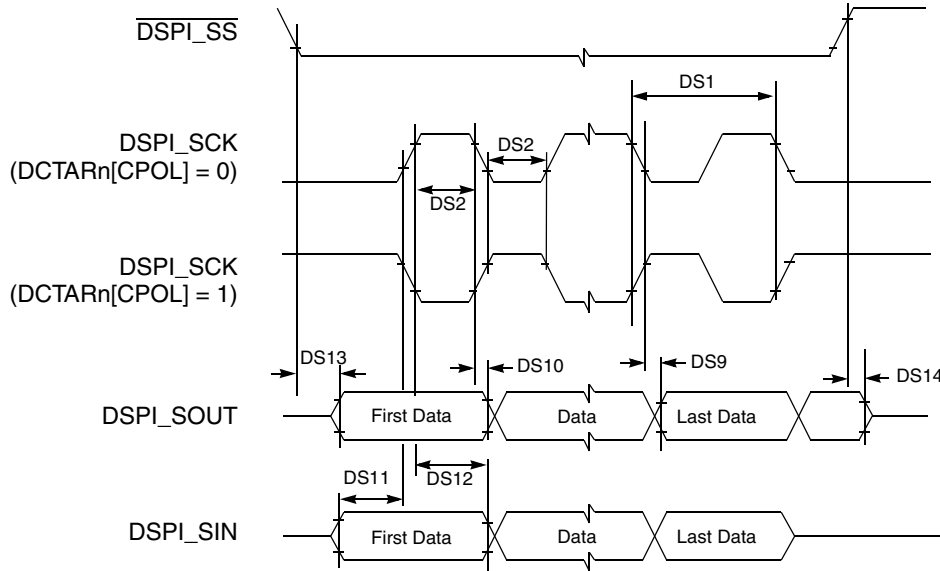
$\overline{\text{DSPI\_SS}}$

DS1

DSPI_SCK (DCTARn[CPOL] = 0)

DS2

DS2

DSPI_SCK (DCTARn[CPOL] = 1)

DS13

DS10

DS9

DS14

DSPI_SOUT

First Data

Data

Last Data

DS11

DS12

DSPI_SIN

First Data

Data

Last Data